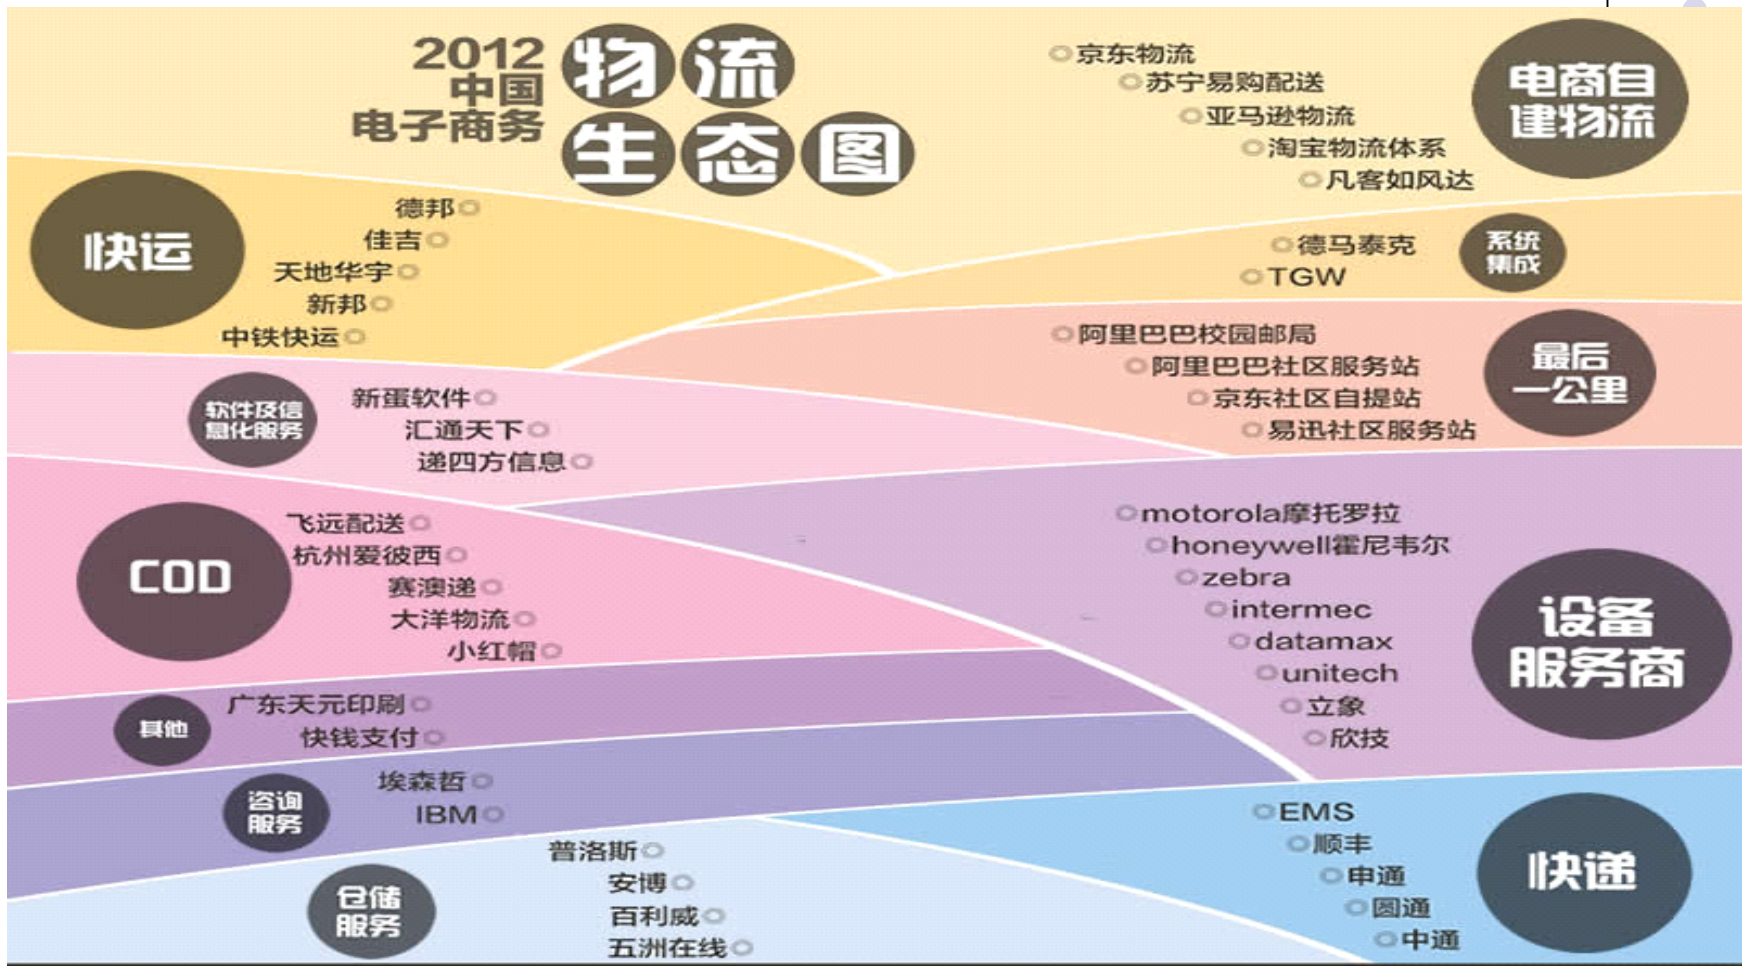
2012 中国 电子商务 物流 生态图

京东物流
苏宁易购配送
亚马逊物流
淘宝物流体系
凡客如风达
电商自建物流

快运
德邦
佳吉
天地华宇
新邦
中铁快运

德马泰克
TGW
系统集成

阿里巴巴校园邮局
阿里巴巴社区服务站
京东社区自提站
易迅社区服务站
最后一公里

软件及信息化服务
新蛋软件
汇通天下
递四方信息

COD
飞远配送
杭州爱彼西
赛澳递
大洋物流
小红帽

motorola摩托罗拉
honeywell霍尼韦尔
zebra
intermec
datamax
unitech
立象
欣技
设备服务商

其他
广东天元印刷
快钱支付

咨询服务
埃森哲
IBM

EMS
顺丰
申通
圆通
中通
快递

仓储服务
普洛斯
安博
百利威
五洲在线